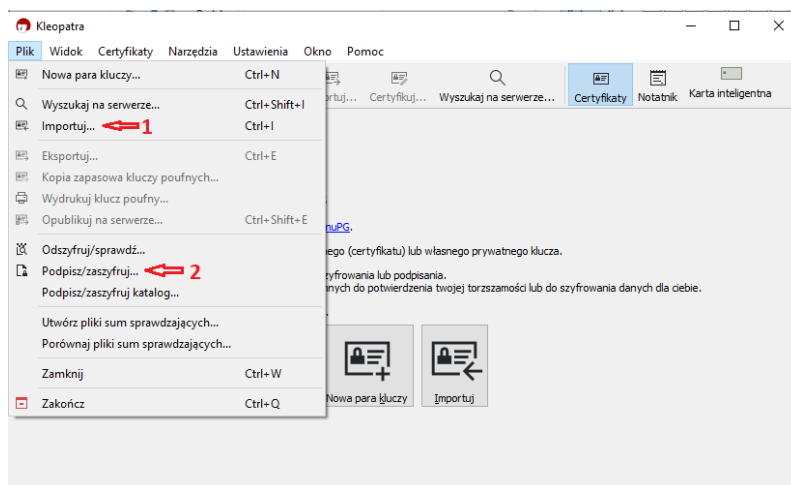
Kleopatra

Plik Widok Certyfikaty Narzędzia Ustawienia Okno Pomoc

Nowa para kluczy... Ctrl+N

Wyszukaj na serwerze... Ctrl+Shift+I

Importuj... Ctrl+I

1

Eksportuj... Ctrl+E

Kopia zapasowa kluczy poufnych...

Wydrukuj klucz poufny...

Opublikuj na serwerze... Ctrl+Shift+E

Odszyfruj/sprawdź...

Podpisz/zaszyfruj...

2

Podpisz/zaszyfruj katalog...

Utwórz pliki sum sprawdzających...

Porównaj pliki sum sprawdzających...

Zamknij Ctrl+W

Zakończ Ctrl+Q

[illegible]ortuj... Certyfikuj... Wyszukaj na serwerze... Certyfikaty Notatnik Karta inteligentna

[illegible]nuPG.

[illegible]ego (certyfikatu) lub własnego prywatnego klucza.

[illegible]yfrowania lub podpisania.

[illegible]nych do potwierdzenia twojej torszamości lub do szyfrowania danych dla ciebie.

Nowa para kluczy

Importuj